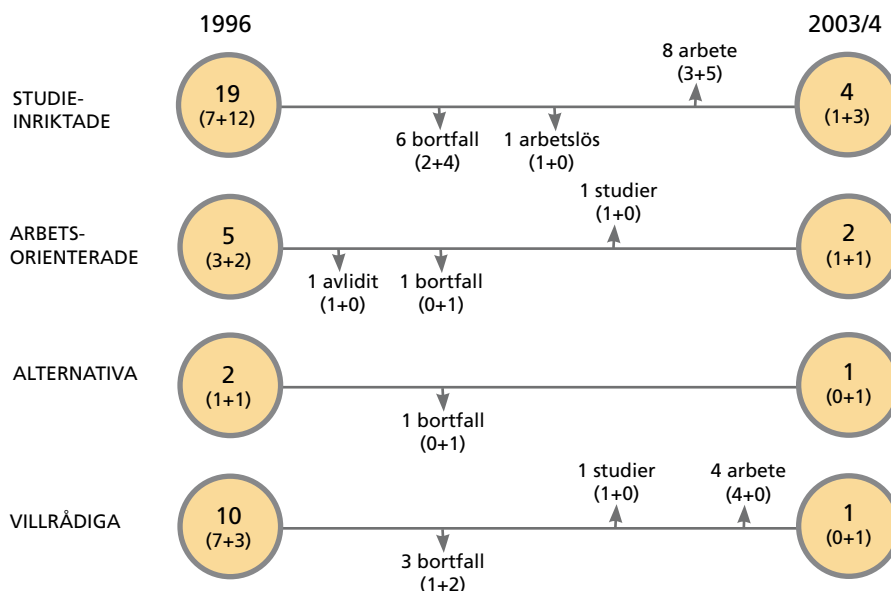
1996

2003/4

STUDIE-
INRIKTADE

19
(7+12)

8 arbete
(3+5)

4
(1+3)

6 bortfall
(2+4)

1 arbetslös
(1+0)

ARBETS-
ORIENTERADE

5
(3+2)

1 studier
(1+0)

2
(1+1)

1 avlidit
(1+0)

1 bortfall
(0+1)

ALTERNATIVA

2
(1+1)

1
(0+1)

1 bortfall
(0+1)

VILLRÅDIGA

10
(7+3)

1 studier
(1+0)

4 arbete
(4+0)

1
(0+1)

3 bortfall
(1+2)